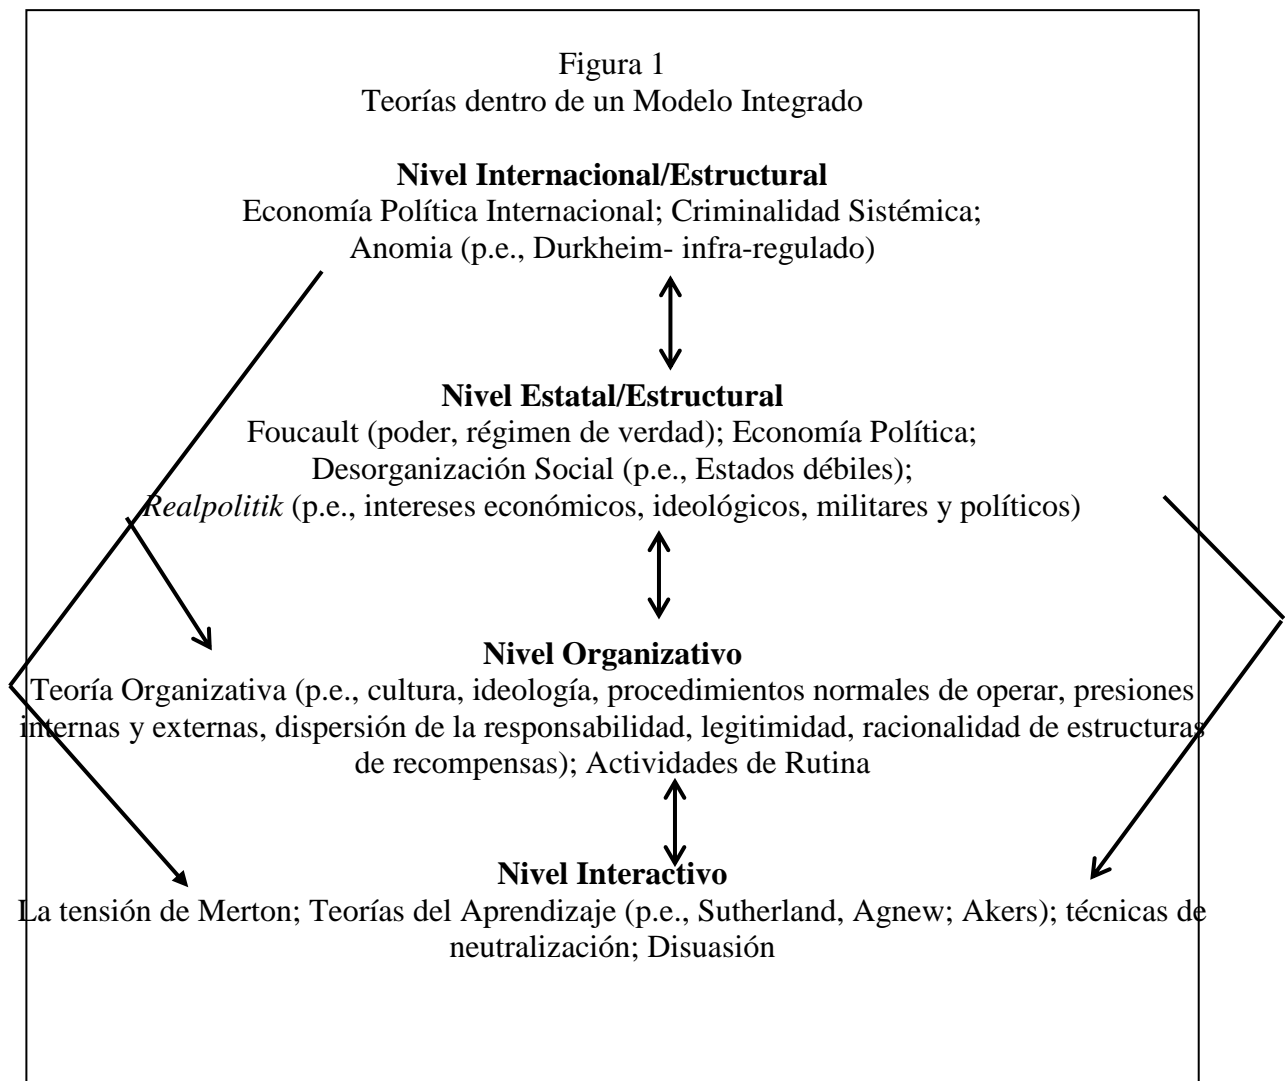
Figura 1
Teorías dentro de un Modelo Integrado

**Nivel Internacional/Estructural**
Economía Política Internacional; Criminalidad Sistémica;
Anomia (p.e., Durkheim- infra-regulado)

**Nivel Estatal/Estructural**
Foucault (poder, régimen de verdad); Economía Política;
Desorganización Social (p.e., Estados débiles);
*Realpolitik* (p.e., intereses económicos, ideológicos, militares y políticos)

**Nivel Organizativo**
Teoría Organizativa (p.e., cultura, ideología, procedimientos normales de operar, presiones internas y externas, dispersión de la responsabilidad, legitimidad, racionalidad de estructuras de recompensas); Actividades de Rutina

**Nivel Interactivo**
La tensión de Merton; Teorías del Aprendizaje (p.e., Sutherland, Agnew; Akers); técnicas de neutralización; Disuasión